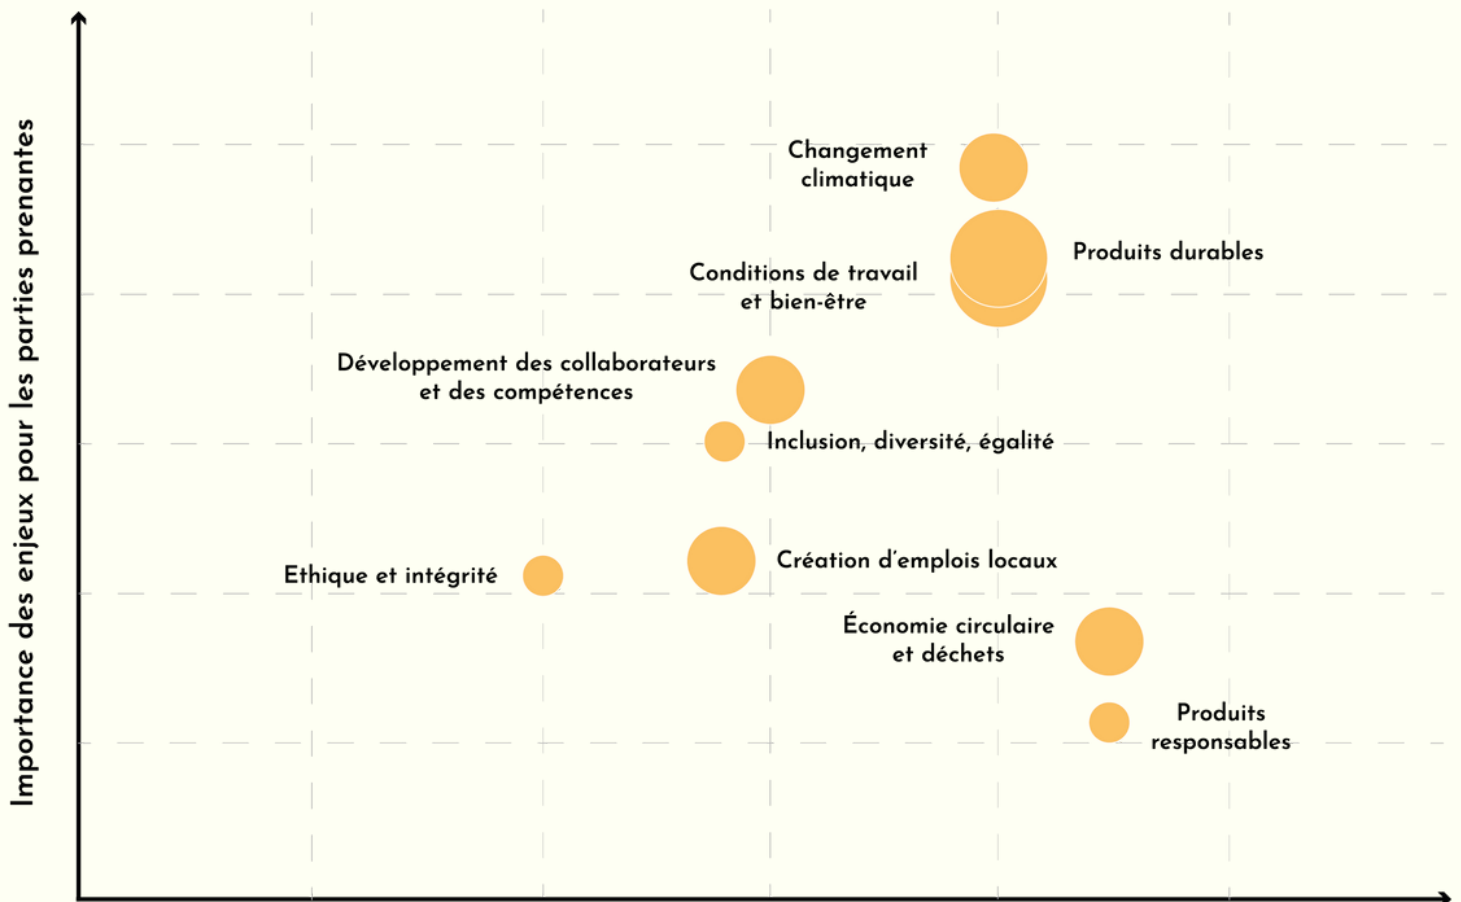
Importance des enjeux pour les parties prenantes

Changement climatique

Produits durables

Conditions de travail et bien-être

Développement des collaborateurs et des compétences

Inclusion, diversité, égalité

Création d'emplois locaux

Ethique et intégrité

Économie circulaire et déchets

Produits responsables